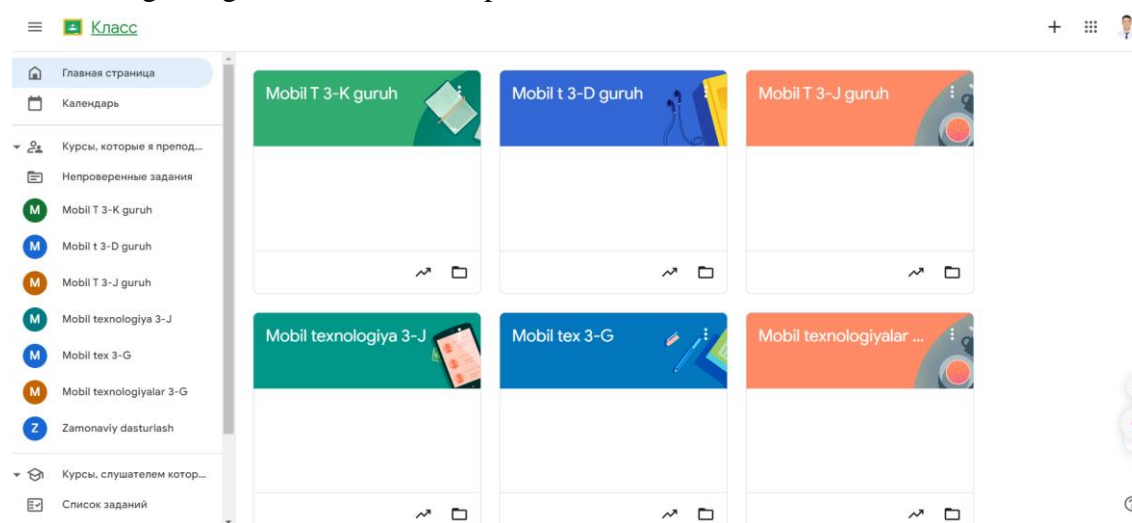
Класс

Главная страница
Календарь
Курсы, которые я препод...
Непроверенные задания
M Mobil T 3-K guruh
M Mobil t 3-D guruh
M Mobil T 3-J guruh
M Mobil texnologiya 3-J
M Mobil tex 3-G
M Mobil texnologiyalar 3-G
Z Zamonaviy dasturlash
Курсы, слушателем котор...
Список заданий

Mobil T 3-K guruh
Mobil t 3-D guruh
Mobil T 3-J guruh
Mobil texnologiya 3-J
Mobil tex 3-G
Mobil texnologiyalar ...